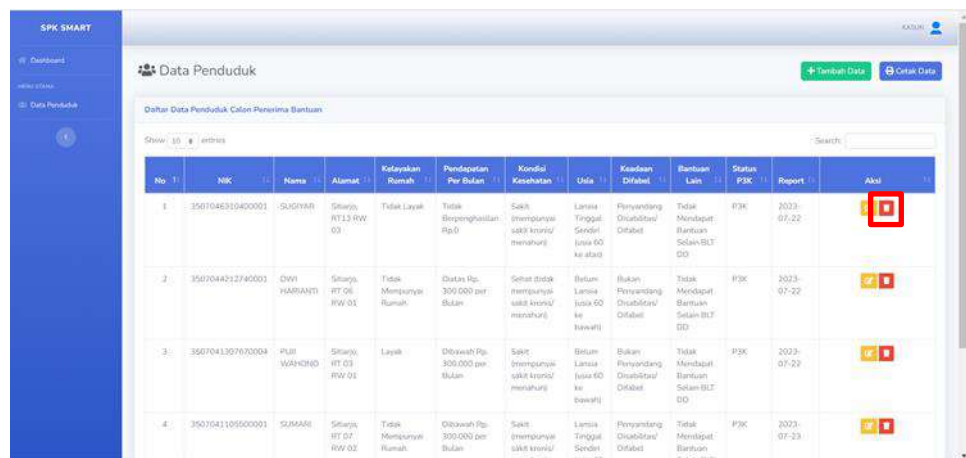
SPK SMART

Dashboard

MENU UTAMA

Data Penduduk

KADUS

Data Penduduk

+ Tambah Data

Cetak Data

Daftar Data Penduduk Calon Penerima Bantuan

Show 10 entries

Search:

| No | NIK | Nama | Alamat | Kelayakan Rumah | Pendapatan Per Bulan | Kondisi Kesehatan | Usia | Keadaan Difabel | Bantuan Lain | Status P3K | Report | Aksi |
|---|---|---|---|---|---|---|---|---|---|---|---|---|
| 1 | 3507046310400001 | SUGIYAR | Sitarjo, RT13 RW 03 | Tidak Layak | Tidak Berpenghasilan Rp.0 | Sakit (mempunyai sakit kronis/ menahun) | Lansia Tinggal Sendiri (usia 60 ke atas) | Penyandang Disabilitas/ Difabel | Tidak Mendapat Bantuan Selain BLT DD | P3K | 2023-07-22 | |
| 2 | 3507044212740001 | DWI HARIANTI | Sitarjo, RT 06 RW 01 | Tidak Mempunyai Rumah | Diatas Rp. 300.000 per Bulan | Sehat (tidak mempunyai sakit kronis/ menahun) | Belum Lansia (usia 60 ke bawah) | Bukan Penyandang Disabilitas/ Difabel | Tidak Mendapat Bantuan Selain BLT DD | P3K | 2023-07-22 | |
| 3 | 3507041307670004 | PUJI WAHONO | Sitarjo, RT 03 RW 01 | Layak | Dibawah Rp. 300.000 per Bulan | Sakit (mempunyai sakit kronis/ menahun) | Belum Lansia (usia 60 ke bawah) | Bukan Penyandang Disabilitas/ Difabel | Tidak Mendapat Bantuan Selain BLT DD | P3K | 2023-07-22 | |
| 4 | 3507041105500001 | SUMARI | Sitarjo, RT 07 RW 02 | Tidak Mempunyai Rumah | Dibawah Rp. 300.000 per Bulan | Sakit (mempunyai sakit kronis/ | Lansia Tinggal Sendiri | Penyandang Disabilitas/ Difabel | Tidak Mendapat Bantuan | P3K | 2023-07-23 | |